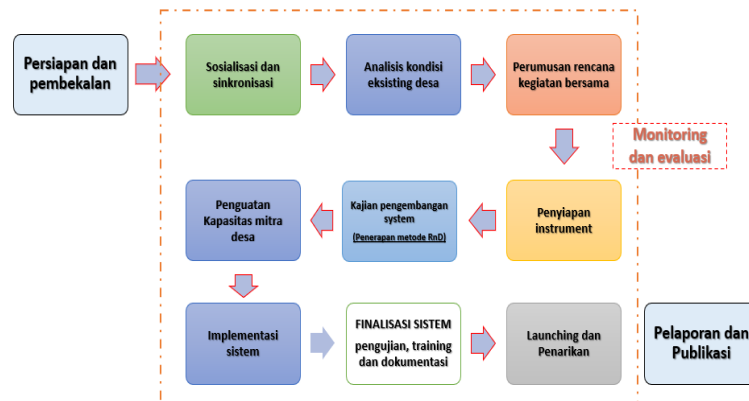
Persiapan dan pembekalan

Sosialisasi dan sinkronisasi

Analisis kondisi eksisting desa

Perumusan rencana kegiatan bersama

Monitoring dan evaluasi

Penyiapan instrument

Kajian pengembangan system
(Penerapan metode RnD)

Penguatan Kapasitas mitra desa

Implementasi sistem

FINALISASI SISTEM
pengujian, training dan dokumentasi

Launching dan Penarikan

Pelaporan dan Publikasi